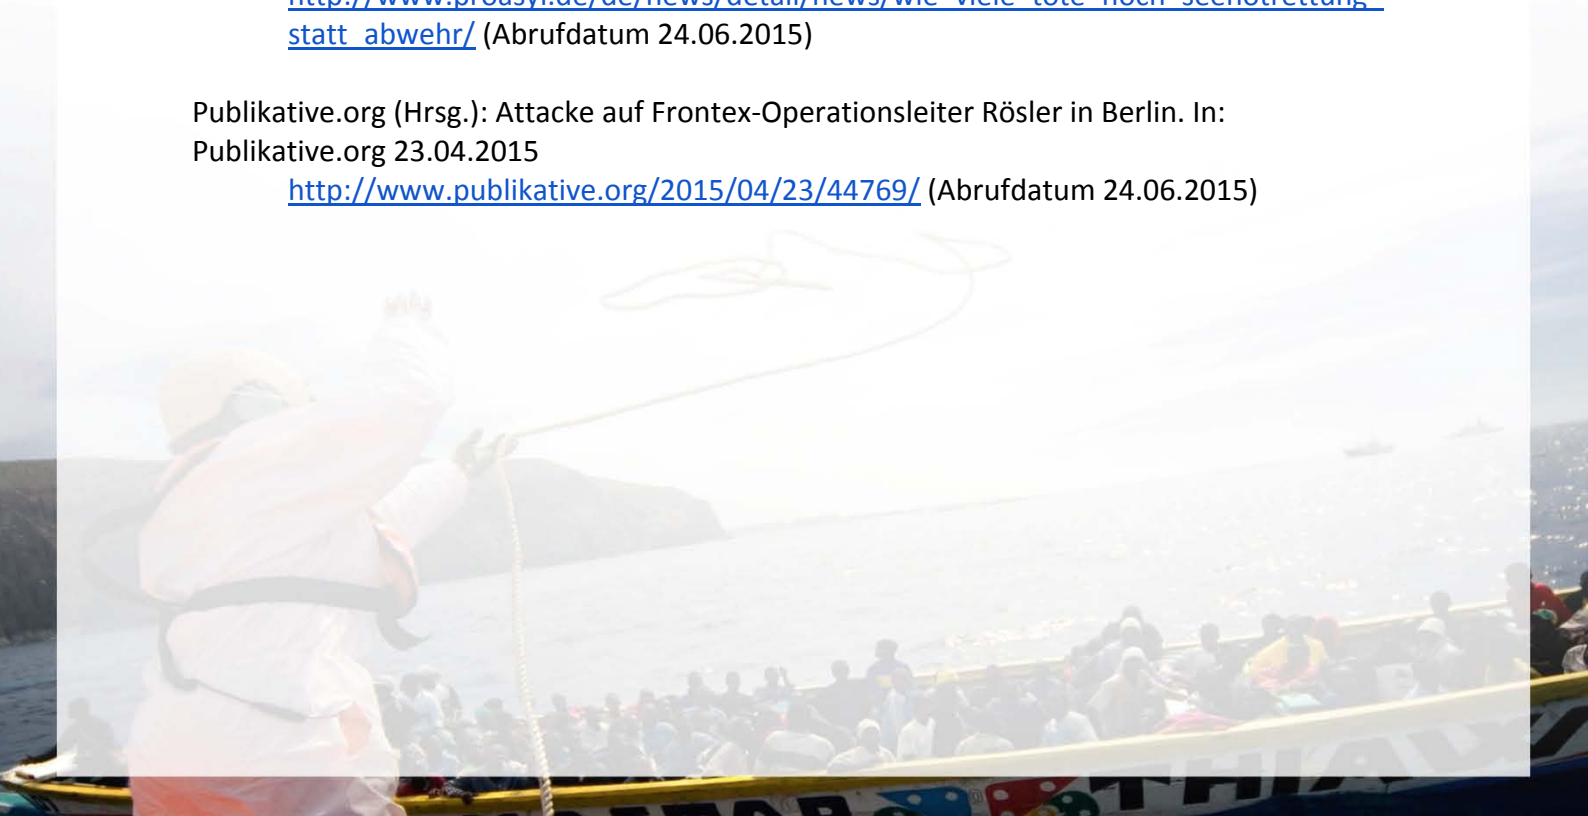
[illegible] statt_abwehr/ (Abrufdatum 24.06.2015)

Publikative.org (Hrsg.): Attacke auf Frontex-Operationsleiter Rösler in Berlin. In: Publikative.org 23.04.2015

http://www.publikative.org/2015/04/23/44769/ (Abrufdatum 24.06.2015)